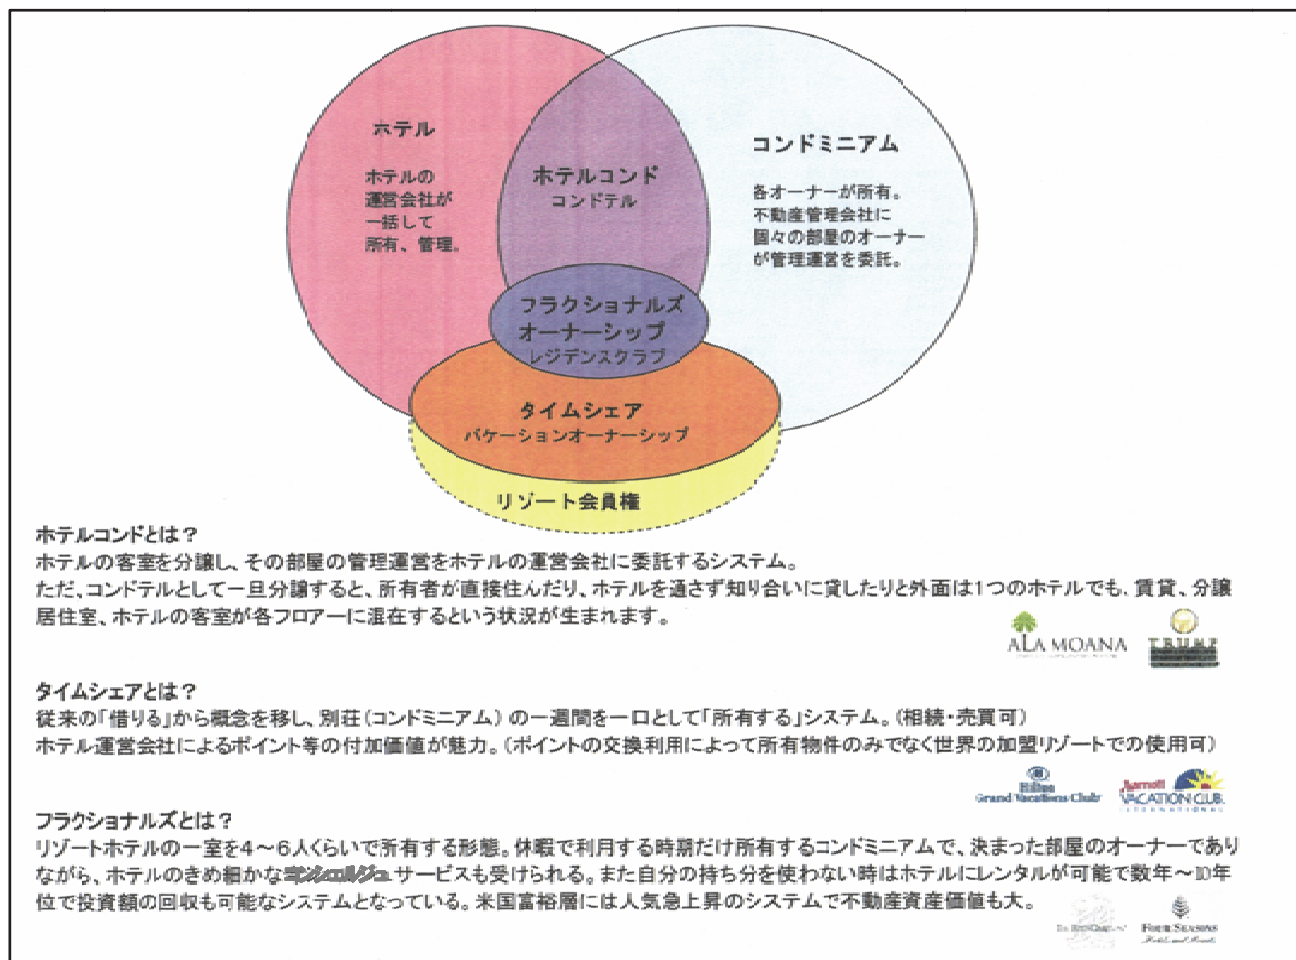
ホテル

ホテルの運営会社が一括して所有、管理。

ホテルコンド
コンドテル

コンドミニアム

各オーナーが所有。不動産管理会社に個々の部屋のオーナーが管理運営を委託。

フラクショナルズ
オーナーシップ
レジデンスクラブ

タイムシェア
バケーションオーナーシップ

リゾート会員権

ホテルコンドとは？
ホテルの客室を分譲し、その部屋の管理運営をホテルの運営会社に委託するシステム。
ただ、コンドテルとして一旦分譲すると、所有者が直接住んだり、ホテルを通さず知り合いに貸したりと外面は1つのホテルでも、賃貸、分譲居住室、ホテルの客室が各フロアーに混在するという状況が生まれます。

ALA MOANA
TRUMP

タイムシェアとは？
従来の「借りる」から概念を移し、別荘（コンドミニアム）の一週間を一口として「所有する」システム。（相続・売買可）
ホテル運営会社によるポイント等の付加価値が魅力。（ポイントの交換利用によって所有物件のみでなく世界の加盟リゾートでの使用可）

Hilton Grand Vacations Club
Marriott VACATION CLUB INTERNATIONAL

フラクショナルズとは？
リゾートホテルの一室を4～6人くらいで所有する形態。休暇で利用する時期だけ所有するコンドミニアムで、決まった部屋のオーナーでありながら、ホテルのきめ細かなコンシェルジュサービスも受けられる。また自分の持ち分を使わない時はホテルにレンタルが可能で数年～10年位で投資額の回収も可能なシステムとなっている。米国富裕層には人気急上昇のシステムで不動産資産価値も大。

The Ritz-Carlton
FOUR SEASONS Hotels and Resorts